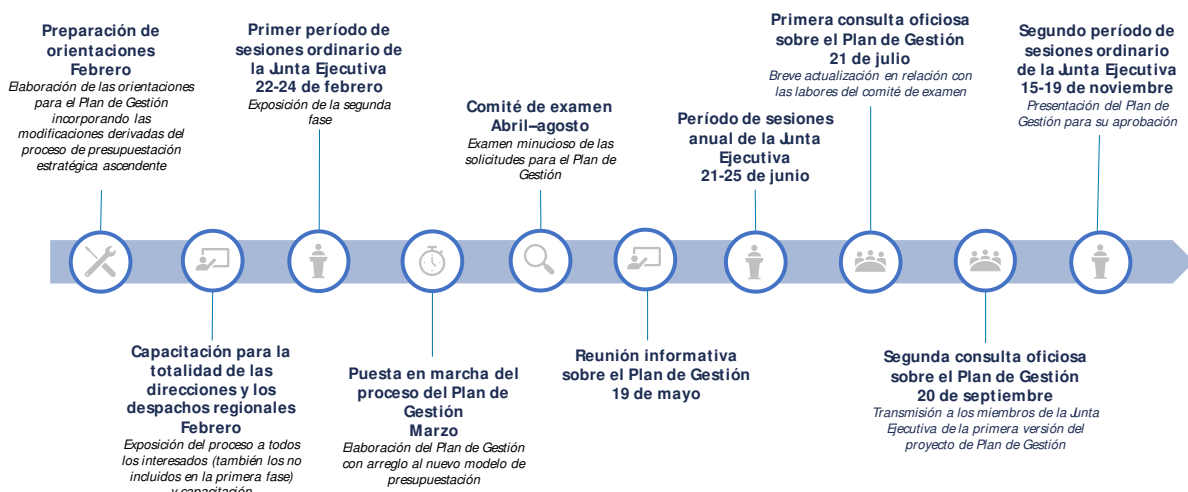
Preparación de orientaciones
Febrero
Elaboración de las orientaciones para el Plan de Gestión incorporando las modificaciones derivadas del proceso de presupuestación estratégica ascendente

Primer período de sesiones ordinario de la Junta Ejecutiva
22-24 de febrero
Exposición de la segunda fase

Comité de examen
Abril–agosto
Examen minucioso de las solicitudes para el Plan de Gestión

Período de sesiones anual de la Junta Ejecutiva
21-25 de junio

Primera consulta oficiosa sobre el Plan de Gestión
21 de julio
Breve actualización en relación con las labores del comité de examen

Segundo período de sesiones ordinario de la Junta Ejecutiva
15-19 de noviembre
Presentación del Plan de Gestión para su aprobación

Capacitación para la totalidad de las direcciones y los despachos regionales
Febrero
Exposición del proceso a todos los interesados (también los no incluidos en la primera fase) y capacitación

Puesta en marcha del proceso del Plan de Gestión
Marzo
Elaboración del Plan de Gestión con arreglo al nuevo modelo de presupuestación

Reunión informativa sobre el Plan de Gestión
19 de mayo

Segunda consulta oficiosa sobre el Plan de Gestión
20 de septiembre
Transmisión a los miembros de la Junta Ejecutiva de la primera versión del proyecto de Plan de Gestión